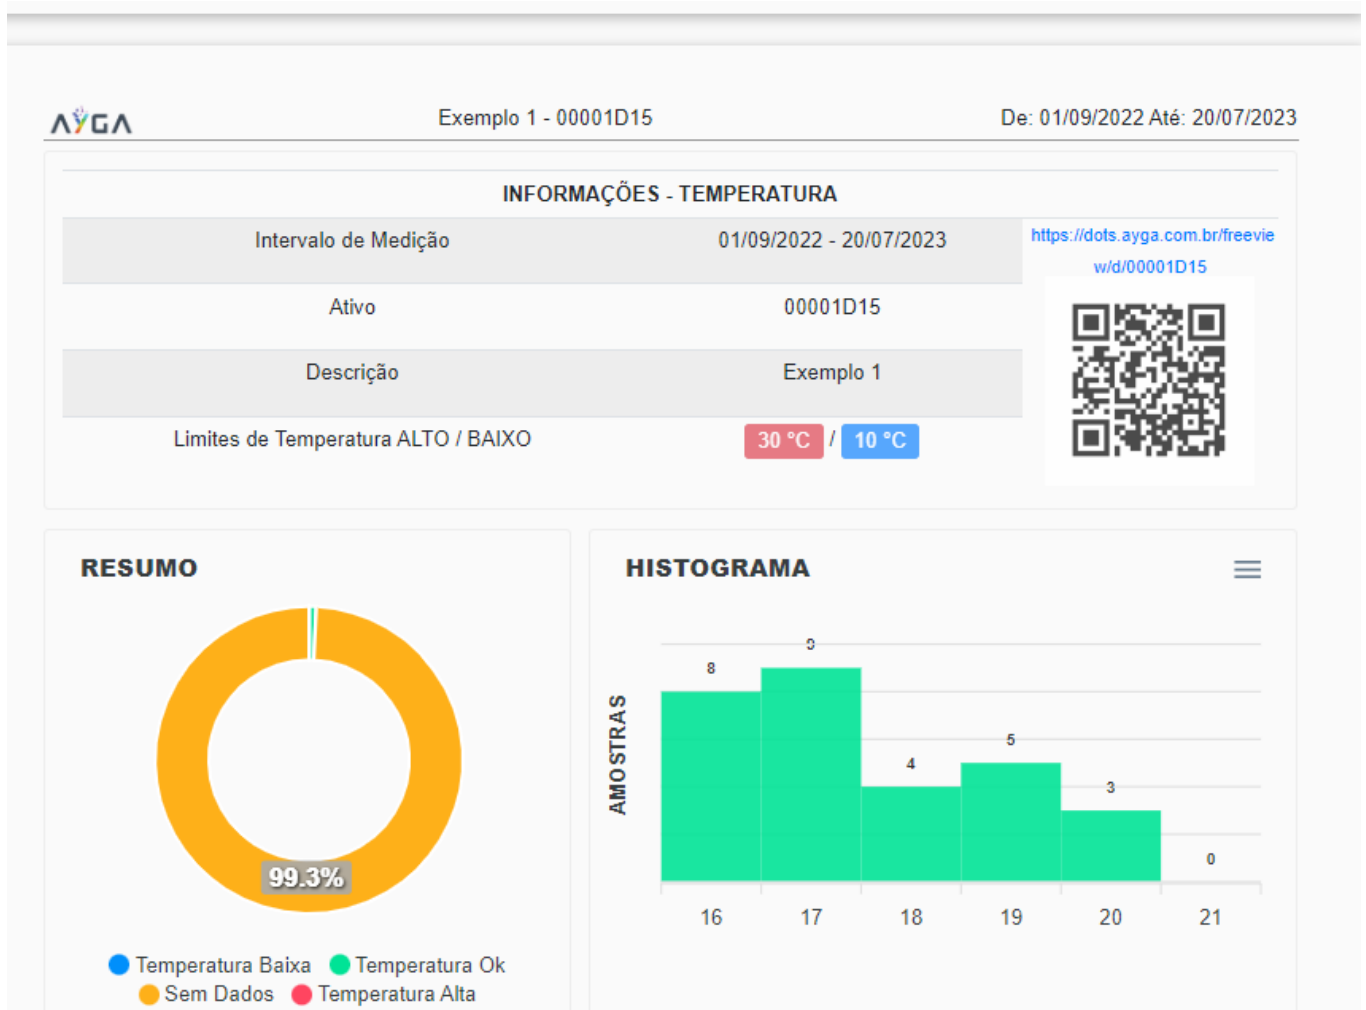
AYGA

Exemplo 1 - 00001D15

De: 01/09/2022 Até: 20/07/2023

INFORMAÇÕES - TEMPERATURA

| | |
|---|---|
| Intervalo de Medição | 01/09/2022 - 20/07/2023 |
| Ativo | 00001D15 |
| Descrição | Exemplo 1 |
| Limites de Temperatura ALTO / BAIXO | 30 °C / 10 °C |

https://dots.ayga.com.br/freeview/d/00001D15

RESUMO

99.3%

Temperatura Baixa Temperatura Ok Sem Dados Temperatura Alta

HISTOGRAMA

AMOSTRAS

8 9 4 5 3 0

16 17 18 19 20 21